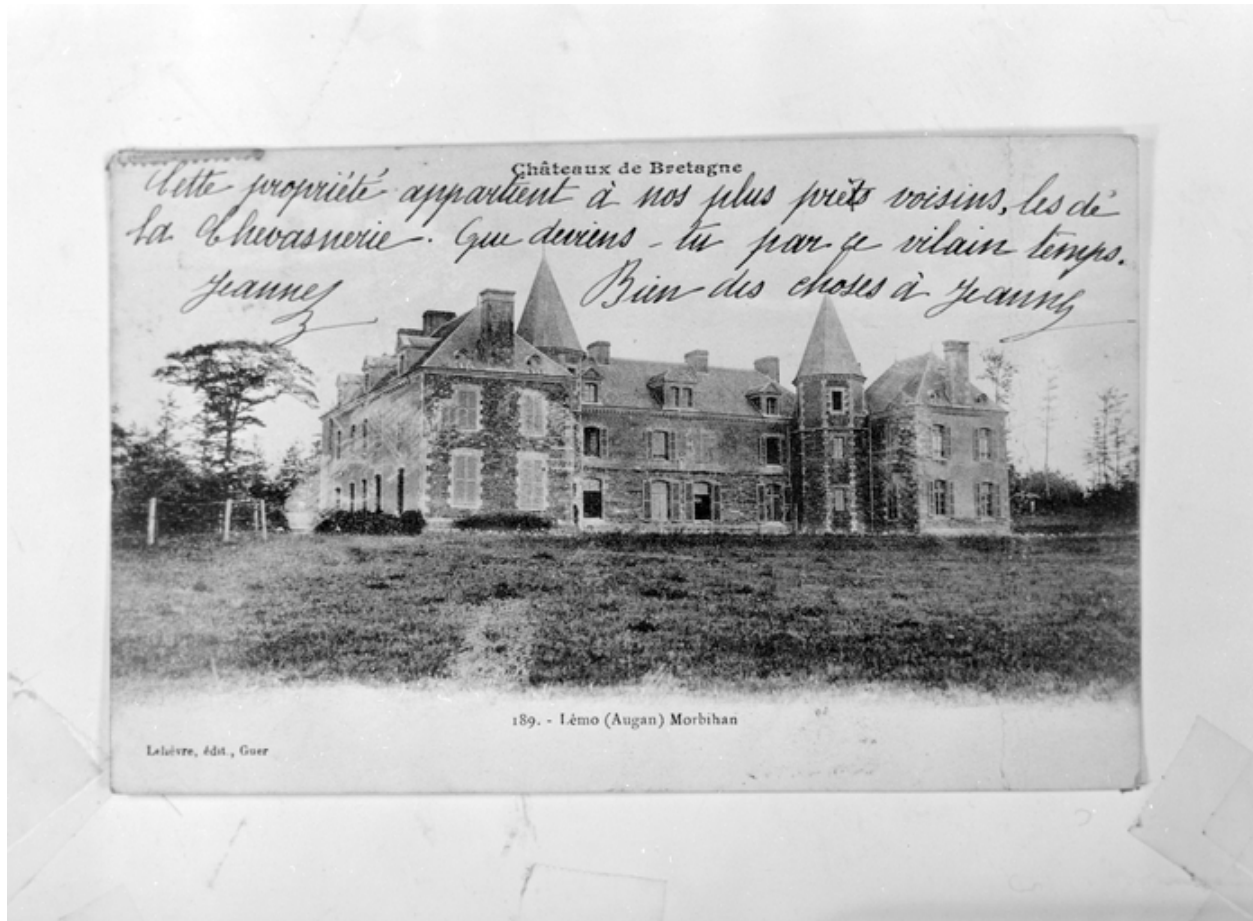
Châteaux de Bretagne

Cette propriété appartient à nos plus près voisins, les de la Chevasnerie. Que deviens-tu par ce vilain temps. Jeanne Bien des choses à Jeanne

189. - Lémo (Augan) Morbihan

Lelièvre, édit., Guer